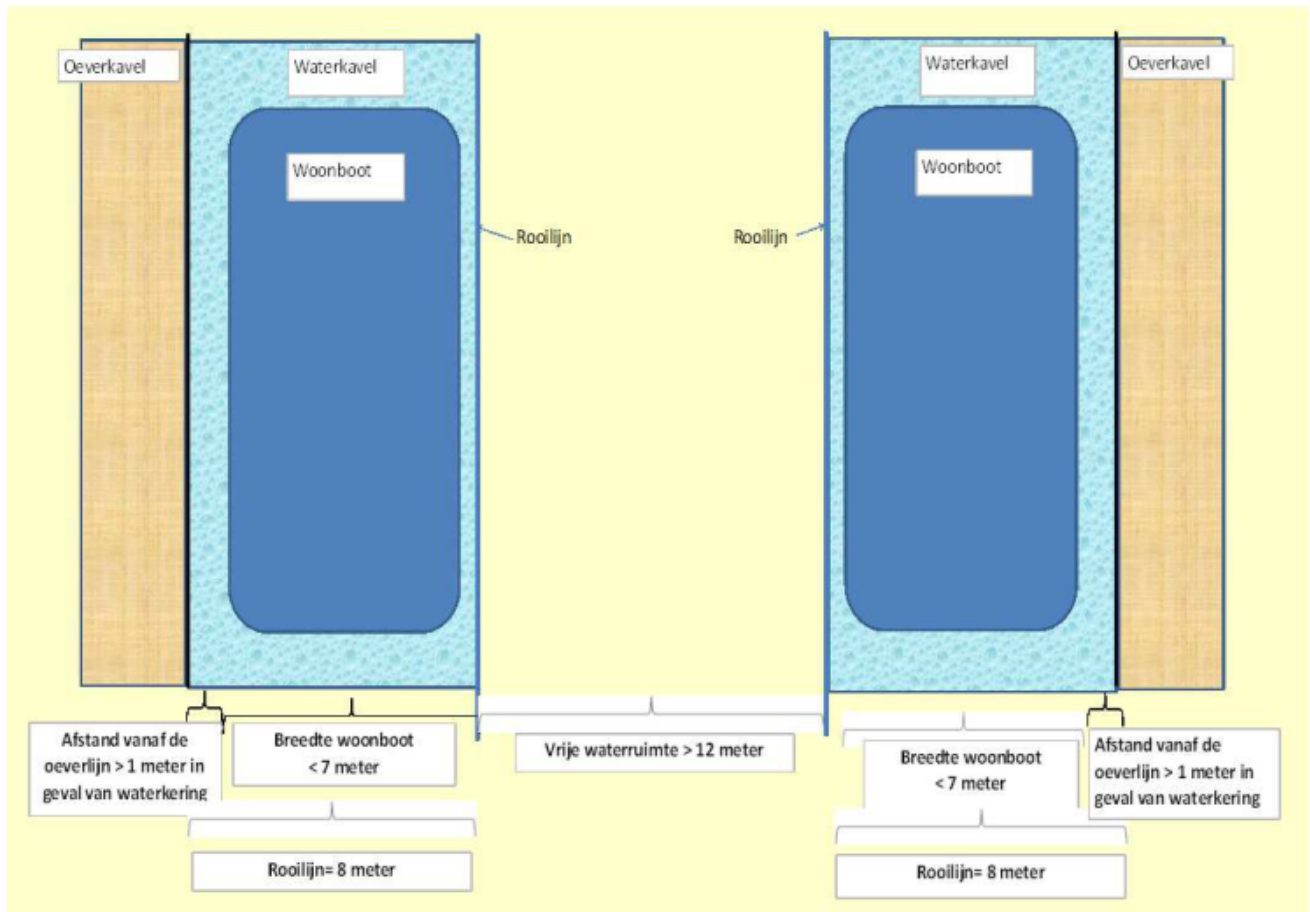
Oeverkavel

Waterkavel

Woonboot

Rooilijn

Rooilijn

Waterkavel

Oeverkavel

Woonboot

Afstand vanaf de oeverlijn > 1 meter in geval van waterkering

Breedte woonboot < 7 meter

Vrije waterruimte > 12 meter

Breedte woonboot < 7 meter

Afstand vanaf de oeverlijn > 1 meter in geval van waterkering

Rooilijn= 8 meter

Rooilijn= 8 meter